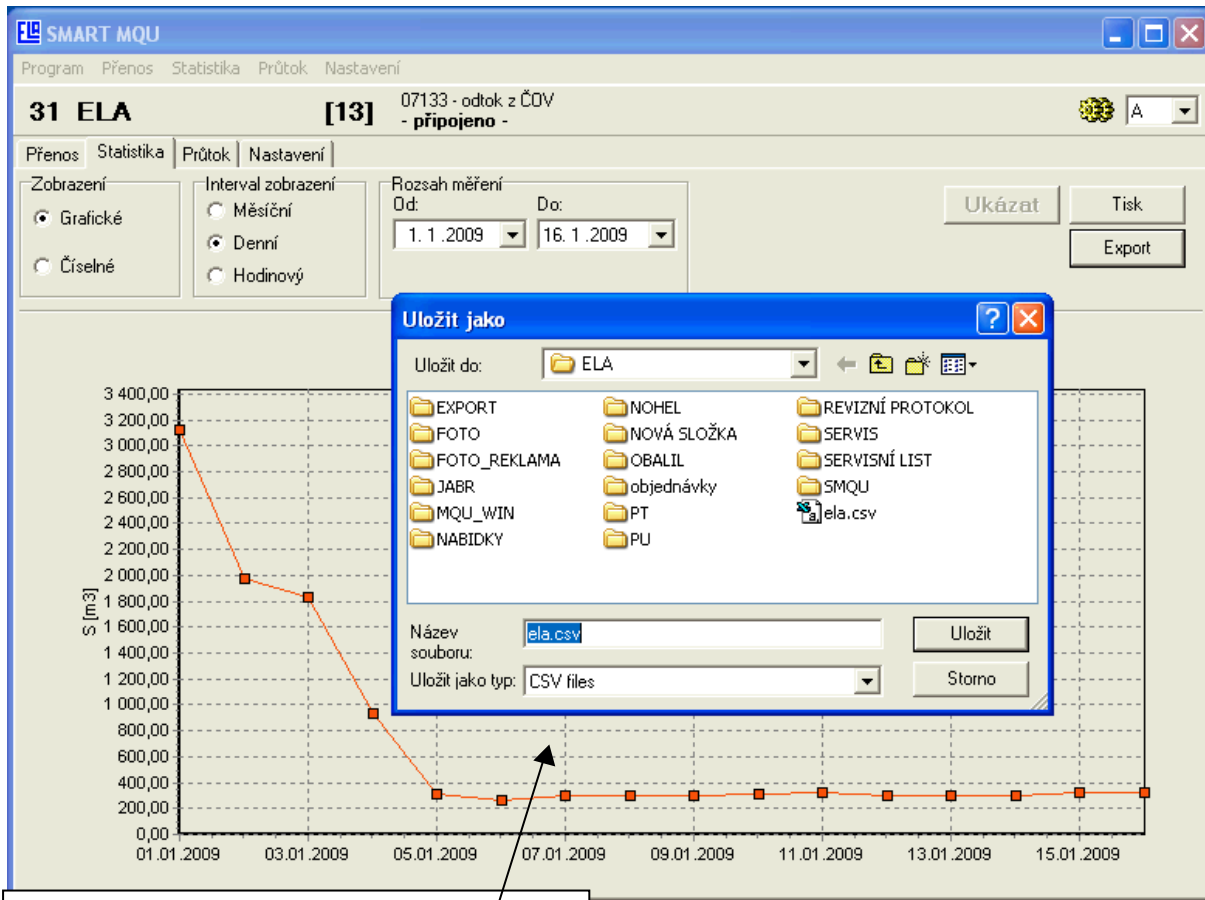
SMART MQU

Program Přenos Statistika Průtok Nastavení

31 ELA [13] 07133 - odtok z ČOV
- připojeno -

A

Přenos Statistika Průtok Nastavení

Zobrazení
Grafické
Číselné

Interval zobrazení
Měsíční
Denní
Hodinový

Rozsah měření
Od: 1. 1 .2009
Do: 16. 1 .2009

Ukázat
Tisk
Export

Uložit jako

Uložit do: ELA

EXPORT
FOTO
FOTO_REKLAMA
JABR
MQU_WIN
NABIDKY
NOHEL
NOVÁ SLOŽKA
OBALIL
objednávky
PT
PU
REVIZNÍ PROTOKOL
SERVIS
SERVISNÍ LIST
SMQU
ela.csv

Název souboru: ela.csv
Uložit jako typ: CSV files

Uložit
Storno

3 400,00
3 200,00
3 000,00
2 800,00
2 600,00
2 400,00
2 200,00
2 000,00
1 800,00
1 600,00
1 400,00
1 200,00
1 000,00
800,00
600,00
400,00
200,00
0,00

S [m3]

01.01.2009 03.01.2009 05.01.2009 07.01.2009 09.01.2009 11.01.2009 13.01.2009 15.01.2009